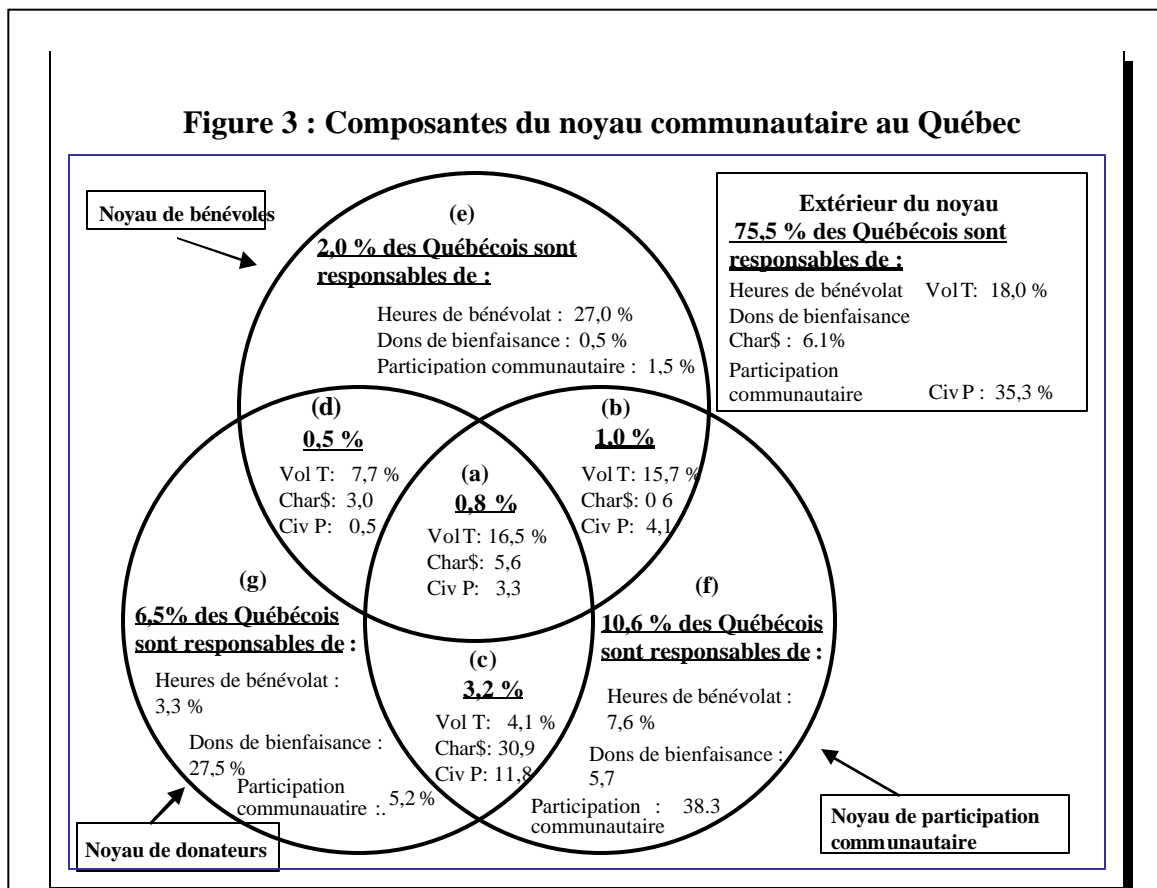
Figure 3 : Composantes du noyau communautaire au Québec

Noyau de bénévoles

(e)
2,0 % des Québécois sont responsables de :
Heures de bénévolat : 27,0 %
Dons de bienfaisance : 0,5 %
Participation communautaire : 1,5 %

Extérieur du noyau
75,5 % des Québécois sont responsables de :
Heures de bénévolat Vol T: 18,0 %
Dons de bienfaisance Char$ : 6.1%
Participation communautaire Civ P : 35,3 %

(d)
0,5 %
Vol T: 7,7 %
Char$: 3,0
Civ P: 0,5

(b)
1,0 %
Vol T: 15,7 %
Char$: 0 6
Civ P: 4,1

(a)
0,8 %
Vol T: 16,5 %
Char$: 5,6
Civ P: 3,3

(g)
6,5% des Québécois sont responsables de :
Heures de bénévolat : 3,3 %
Dons de bienfaisance : 27,5 %
Participation communauatire :. 5,2 %

(c)
3,2 %
Vol T: 4,1 %
Char$: 30,9
Civ P: 11,8

(f)
10,6 % des Québécois sont responsables de :
Heures de bénévolat : 7,6 %
Dons de bienfaisance : 5,7
Participation : 38.3 communautaire

Noyau de donateurs

Noyau de participation communautaire